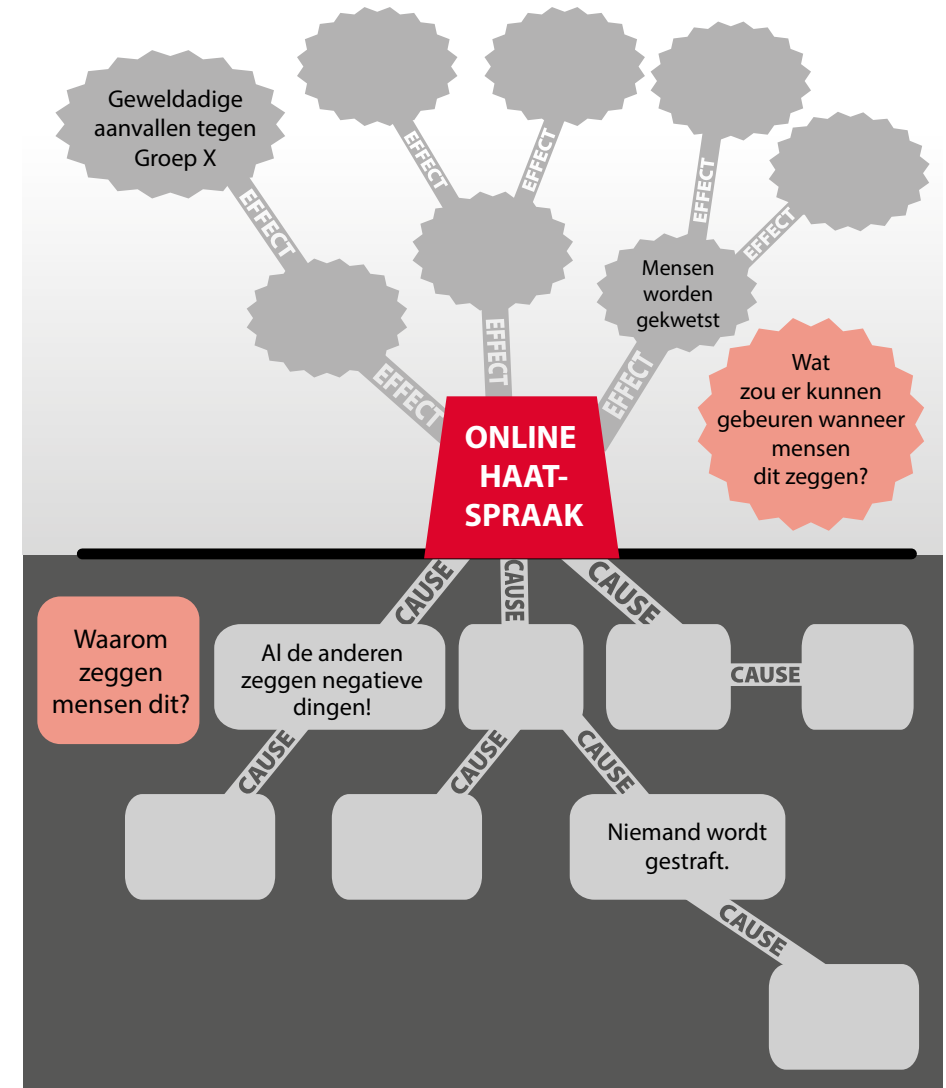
Geweldadige aanvallen tegen Groep X

EFFECT

EFFECT

EFFECT

EFFECT

EFFECT

EFFECT

EFFECT

EFFECT

Mensen worden gekwetst

Wat zou er kunnen gebeuren wanneer mensen dit zeggen?

ONLINE HAAT-SPRAAK

CAUSE

CAUSE

CAUSE

Waarom zeggen mensen dit?

Al de anderen zeggen negatieve dingen!

CAUSE

CAUSE

CAUSE

CAUSE

Niemand wordt gestraft.

CAUSE